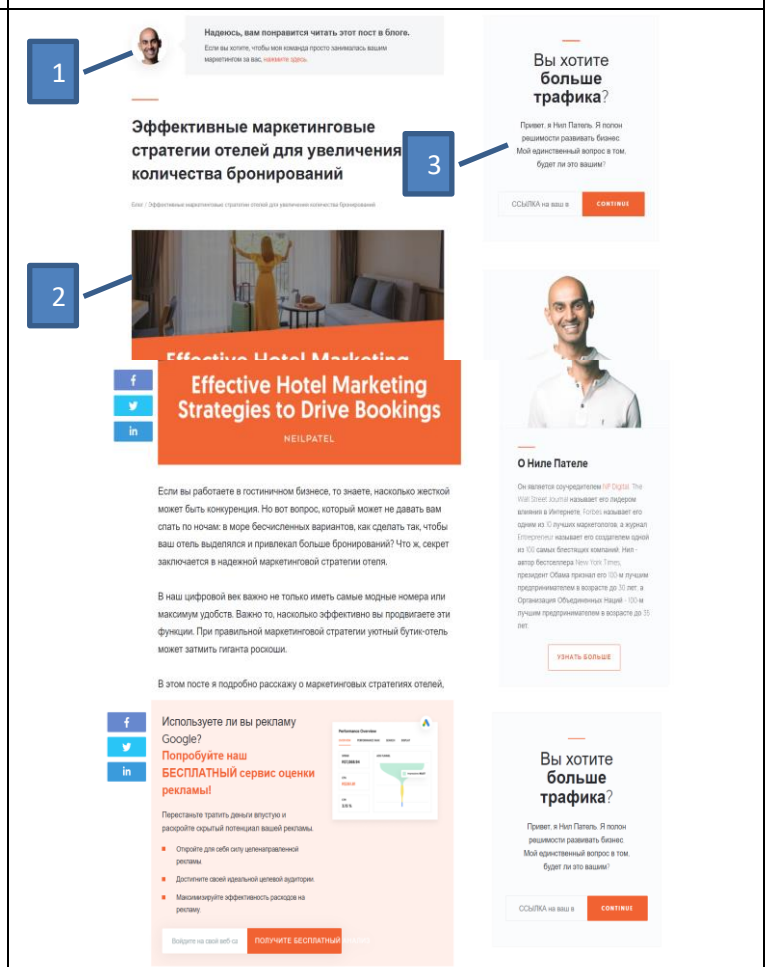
1

Надеюсь, вам понравится читать этот пост в блоге.

Если вы хотите, чтобы моя команда просто занималась вашим маркетингом за вас, нажмите здесь.

Эффективные маркетинговые стратегии отелей для увеличения количества бронирований

Блог / Эффективные маркетинговые стратегии отелей для увеличения количества бронирований

3

Вы хотите больше трафика?

Привет, я Нил Патель. Я полон решимости развивать бизнес. Мой единственный вопрос в том, будет ли это вашим?

ССЫЛКА на ваш в

CONTINUE

2

Effective Hotel Marketing Strategies to Drive Bookings

NEILPATEL

f
in

Если вы работаете в гостиничном бизнесе, то знаете, насколько жесткой может быть конкуренция. Но вот вопрос, который может не давать вам спать по ночам: в море бесчисленных вариантов, как сделать так, чтобы ваш отель выделялся и привлекал больше бронирований? Что ж, секрет заключается в надежной маркетинговой стратегии отеля.

В наш цифровой век важно не только иметь самые модные номера или максимум удобств. Важно то, насколько эффективно вы продвигаете эти функции. При правильной маркетинговой стратегии уютный бутик-отель может затмить гиганта роскоши.

В этом посте я подробно расскажу о маркетинговых стратегиях отелей,

О Ниле Пателе

Он является соучредителем NP Digital. The Wall Street Journal называет его лидером влияния в Интернете, Forbes называет его одним из 10 лучших маркетологов, а журнал Entrepreneur называет его создателем одной из 100 самых блестящих компаний. Нил - автор бестселлера New York Times, президент Обама признал его 100 м лучшим предпринимателем в возрасте до 30 лет, а Организация Объединенных Наций - 100 м лучшим предпринимателем в возрасте до 35 лет.

УЗНАТЬ БОЛЬШЕ

f
in

Используете ли вы рекламу Google?
Попробуйте наш БЕСПЛАТНЫЙ сервис оценки рекламы!

Перестаньте тратить деньги впустую и раскройте скрытый потенциал вашей рекламы.

Откройте для себя силу целенаправленной рекламы.

Достигните своей идеальной целевой аудитории.

Максимизируйте эффективность расходов на рекламу.

Войдите на свой веб-са

ПОЛУЧИТЕ БЕСПЛАТНЫЙ

Performance Overview

Вы хотите больше трафика?

Привет, я Нил Патель. Я полон решимости развивать бизнес. Мой единственный вопрос в том, будет ли это вашим?

ССЫЛКА на ваш в

CONTINUE